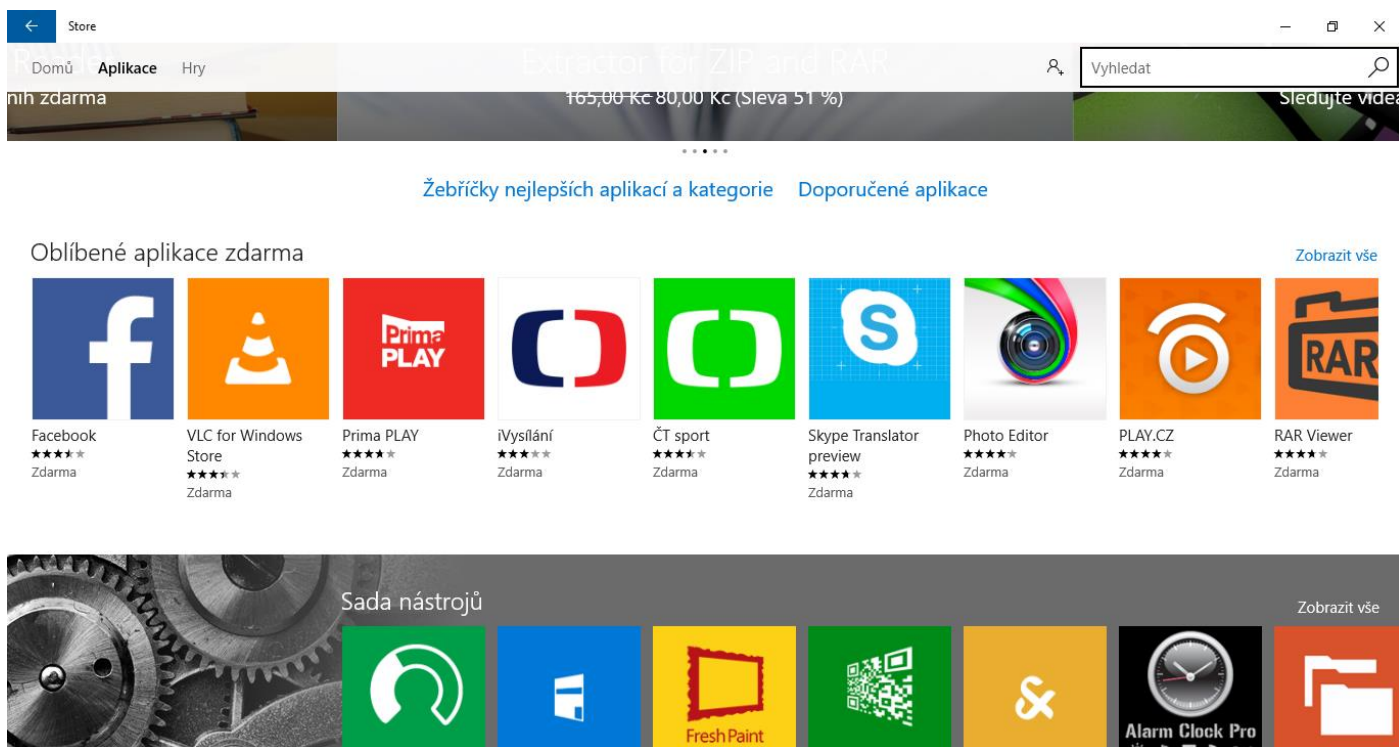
Store

Domů Aplikace Hry

Extractor for ZIP and RAR

nih zdarma

~~165,00 Kč~~ 80,00 Kč (Sleva 51 %)

Sledujte videa

Vyhledat

Žebříčky nejlepších aplikací a kategorie Doporučené aplikace

Oblíbené aplikace zdarma

Zobrazit vše

Prima PLAY

RAR

Facebook
Zdarma

VLC for Windows Store
Zdarma

Prima PLAY
Zdarma

iVysílání
Zdarma

ČT sport
Zdarma

Skype Translator preview
Zdarma

Photo Editor
Zdarma

PLAY.CZ
Zdarma

RAR Viewer
Zdarma

Sada nástrojů

Zobrazit vše

Fresh Paint

Alarm Clock Pro